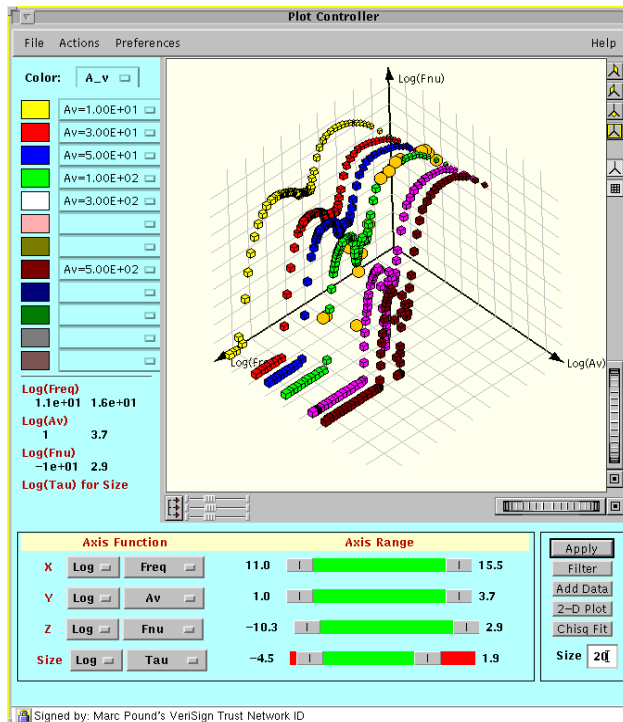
Plot Controller

File Actions Preferences Help

Color: A_v

Av=1.00E+01
Av=3.00E+01
Av=5.00E+01
Av=1.00E+02
Av=3.00E+02

Av=5.00E+02

Log(Freq)
1.1e+01 1.6e+01
Log(Av)
1 3.7
Log(Fnu)
−1e+01 2.9
Log(Tau) for Size

Log(Fnu)
Log(Fre
Log(Av)

Axis Function | Axis Range

X Log Freq 11.0 15.5
Y Log Av 1.0 3.7
Z Log Fnu −10.3 2.9
Size Log Tau −4.5 1.9

Apply
Filter
Add Data
2-D Plot
Chisq Fit
Size 20

Signed by: Marc Pound's VeriSign Trust Network ID